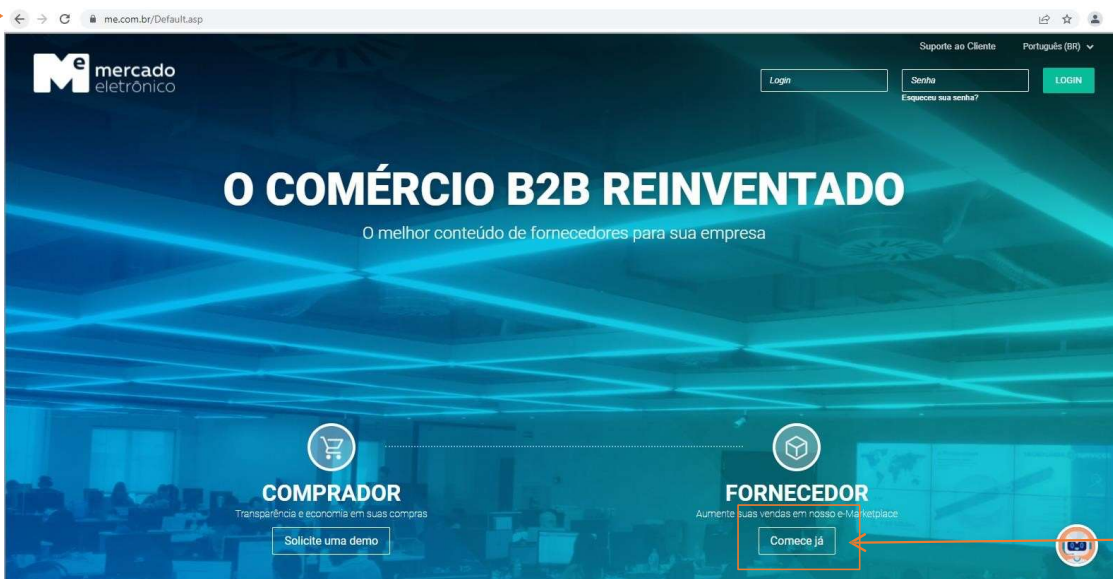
me.com.br/Default.asp

Suporte ao Cliente Português (BR)

mercado eletrônico

Login Senha LOGIN
Esqueceu sua senha?

O COMÉRCIO B2B REINVENTADO

O melhor conteúdo de fornecedores para sua empresa

COMPRADOR
Transparência e economia em suas compras
Solicite uma demo

FORNECEDOR
Aumente suas vendas em nosso e-Marketplace
Comece já